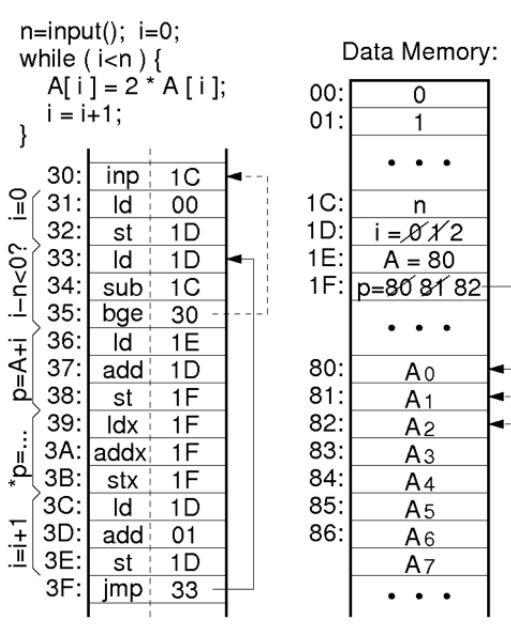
n=input(); i=0;
while ( i<n ) {
A[ i ] = 2 * A [ i ];
i = i+1;
}

| | | |
|---|---|---|
| 30: | inp | 1C |
| 31: | ld | 00 |
| 32: | st | 1D |
| 33: | ld | 1D |
| 34: | sub | 1C |
| 35: | bge | 30 |
| 36: | ld | 1E |
| 37: | add | 1D |
| 38: | st | 1F |
| 39: | ldx | 1F |
| 3A: | addx | 1F |
| 3B: | stx | 1F |
| 3C: | ld | 1D |
| 3D: | add | 01 |
| 3E: | st | 1D |
| 3F: | jmp | 33 |

i=0
i−n<0?
p=A+i
*p=...
i=i+1

Data Memory:

| | |
|---|---|
| 00: | 0 |
| 01: | 1 |
| | • • • |
| 1C: | n |
| 1D: | i = 0 1 2 |
| 1E: | A = 80 |
| 1F: | p=80 81 82 |
| | • • • |
| 80: | $A_0$ |
| 81: | $A_1$ |
| 82: | $A_2$ |
| 83: | $A_3$ |
| 84: | $A_4$ |
| 85: | $A_5$ |
| 86: | $A_6$ |
| | $A_7$ |
| | • • • |